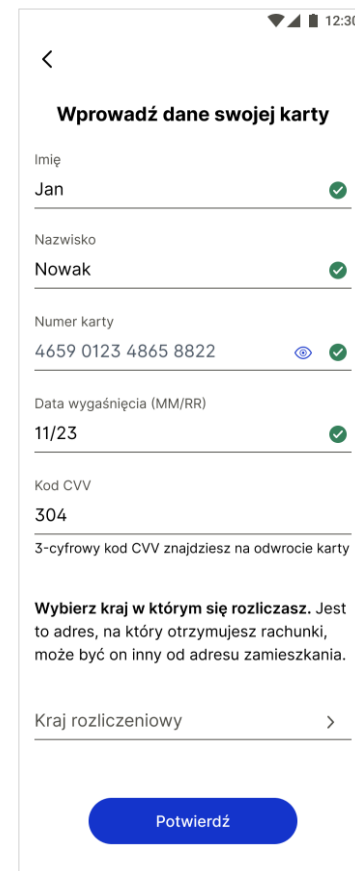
12:30

<

Wprowadź dane swojej karty

Imię
Jan

Nazwisko
Nowak

Numer karty
4659 0123 4865 8822

Data wygaśnięcia (MM/RR)
11/23

Kod CVV
304
3-cyfrowy kod CVV znajdziesz na odwrocie karty

**Wybierz kraj w którym się rozliczasz.** Jest to adres, na który otrzymujesz rachunki, może być on inny od adresu zamieszkania.

Kraj rozliczeniowy >

Potwierdź